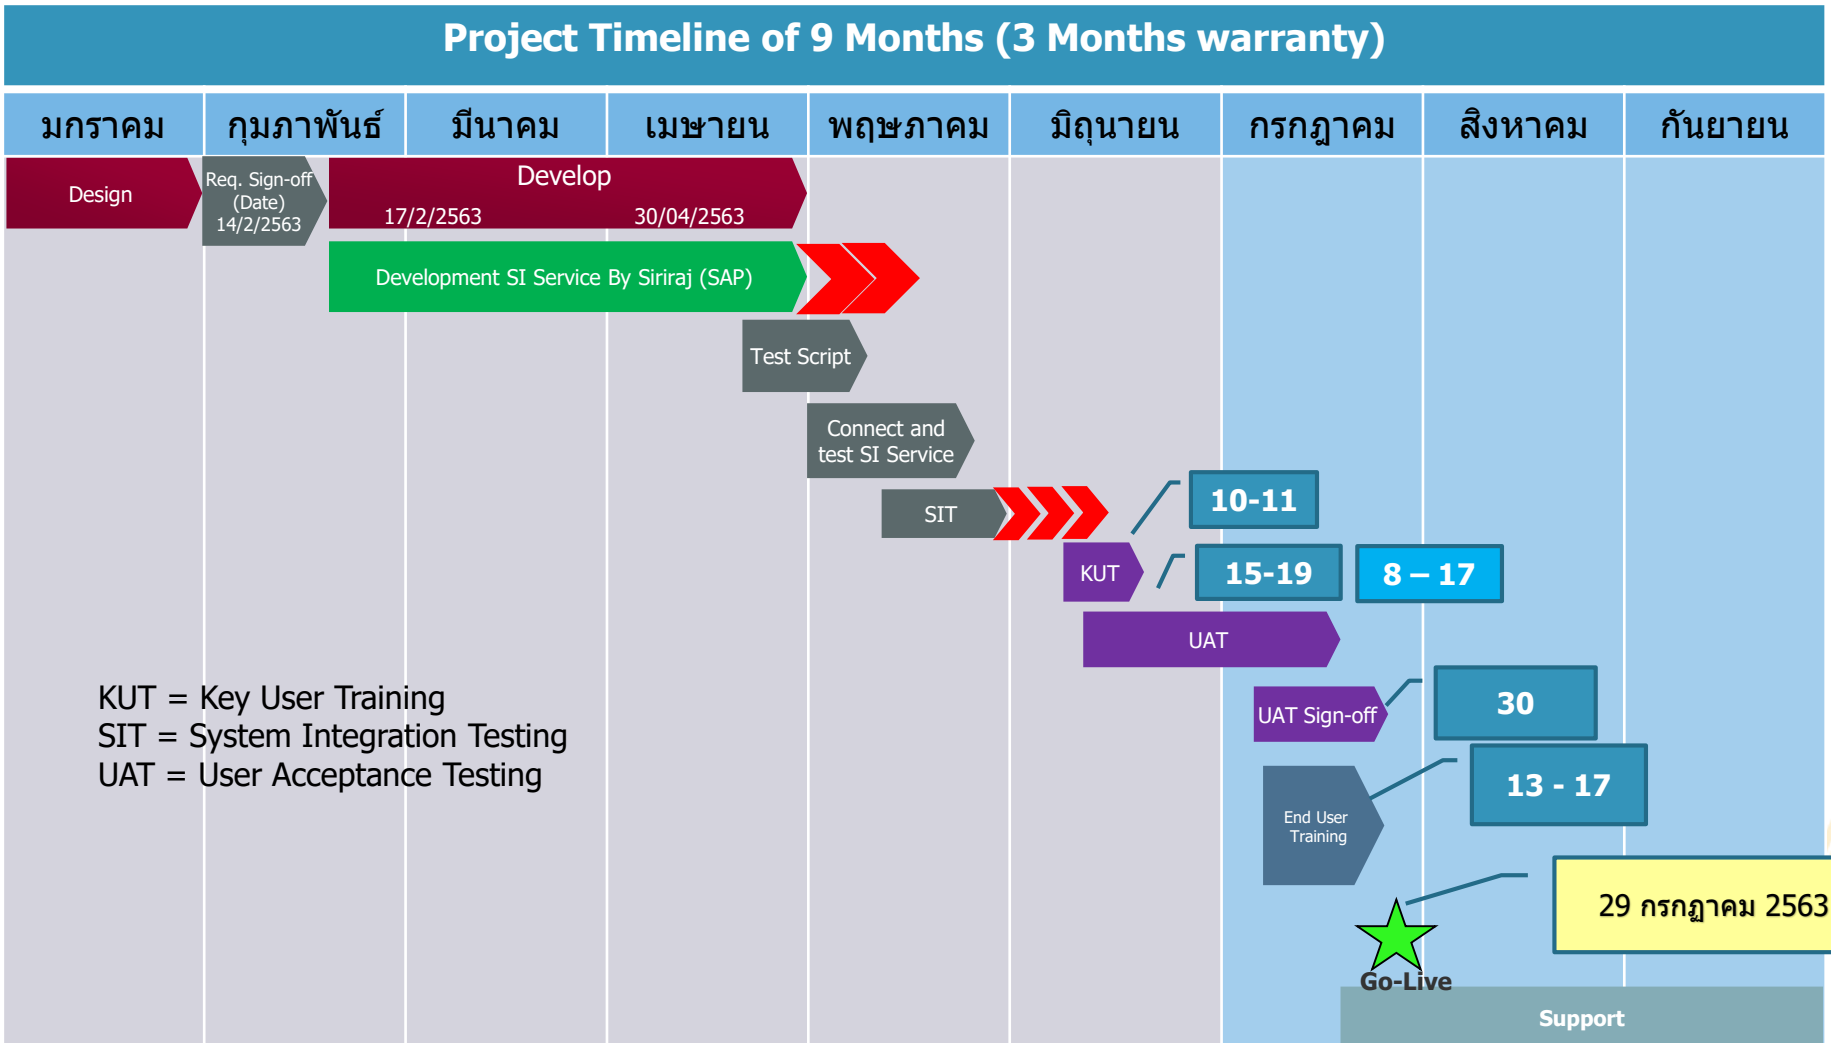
Project Timeline of 9 Months (3 Months warranty)

| มกราคม | กุมภาพันธ์ | มีนาคม | เมษายน | พฤษภาคม | มิถุนายน | กรกฎาคม | สิงหาคม | กันยายน |
|---|---|---|---|---|---|---|---|---|

Design

Req. Sign-off (Date) 14/2/2563

Develop
17/2/2563 30/04/2563

Development SI Service By Siriraj (SAP)

Test Script

Connect and test SI Service

SIT

10-11

KUT

15-19

8 – 17

UAT

UAT Sign-off

30

End User Training

13 - 17

29 กรกฎาคม 2563

Go-Live

Support

KUT = Key User Training
SIT = System Integration Testing
UAT = User Acceptance Testing